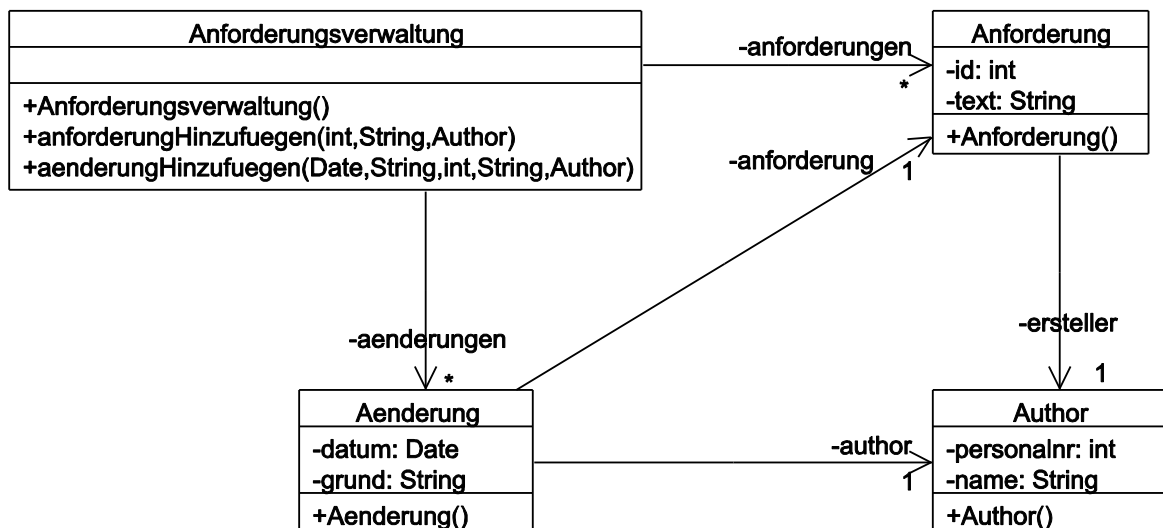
Anforderungsverwaltung
+Anforderungsverwaltung()
+anforderungHinzufuegen(int,String,Author)
+aenderungHinzufuegen(Date,String,int,String,Author)

-anforderungen
*

Anforderung
-id: int
-text: String
+Anforderung()

-anforderung
1

-aenderungen
*

-ersteller
1

Aenderung
-datum: Date
-grund: String
+Aenderung()

-author
1

Author
-personalnr: int
-name: String
+Author()